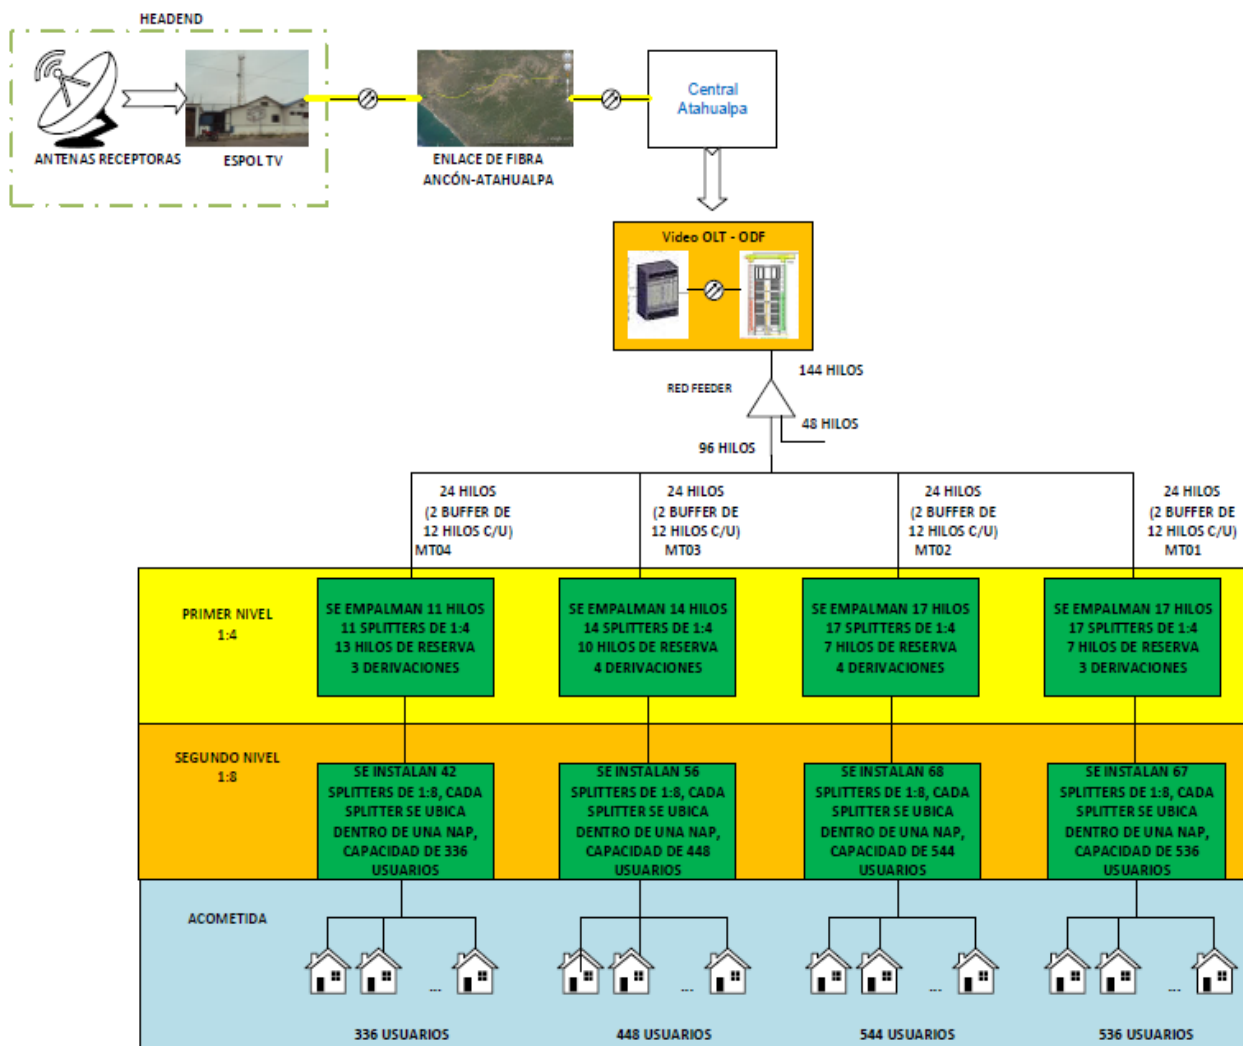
HEADEND

ANTENAS RECEPTORAS

ESPOL TV

ENLACE DE FIBRA ANCÓN-ATAHUALPA

Central Atahualpa

Video OLT - ODF

RED FEEDER

144 HILOS

48 HILOS

96 HILOS

24 HILOS (2 BUFFER DE 12 HILOS C/U) MT04

24 HILOS (2 BUFFER DE 12 HILOS C/U) MT03

24 HILOS (2 BUFFER DE 12 HILOS C/U) MT02

24 HILOS (2 BUFFER DE 12 HILOS C/U) MT01

PRIMER NIVEL 1:4

SE EMPALMAN 11 HILOS 11 SPLITTERS DE 1:4 13 HILOS DE RESERVA 3 DERIVACIONES

SE EMPALMAN 14 HILOS 14 SPLITTERS DE 1:4 10 HILOS DE RESERVA 4 DERIVACIONES

SE EMPALMAN 17 HILOS 17 SPLITTERS DE 1:4 7 HILOS DE RESERVA 4 DERIVACIONES

SE EMPALMAN 17 HILOS 17 SPLITTERS DE 1:4 7 HILOS DE RESERVA 3 DERIVACIONES

SEGUNDO NIVEL 1:8

SE INSTALAN 42 SPLITTERS DE 1:8, CADA SPLITTER SE UBICA DENTRO DE UNA NAP, CAPACIDAD DE 336 USUARIOS

SE INSTALAN 56 SPLITTERS DE 1:8, CADA SPLITTER SE UBICA DENTRO DE UNA NAP, CAPACIDAD DE 448 USUARIOS

SE INSTALAN 68 SPLITTERS DE 1:8, CADA SPLITTER SE UBICA DENTRO DE UNA NAP, CAPACIDAD DE 544 USUARIOS

SE INSTALAN 67 SPLITTERS DE 1:8, CADA SPLITTER SE UBICA DENTRO DE UNA NAP, CAPACIDAD DE 536 USUARIOS

ACOMETIDA

...

...

...

...

336 USUARIOS

448 USUARIOS

544 USUARIOS

536 USUARIOS